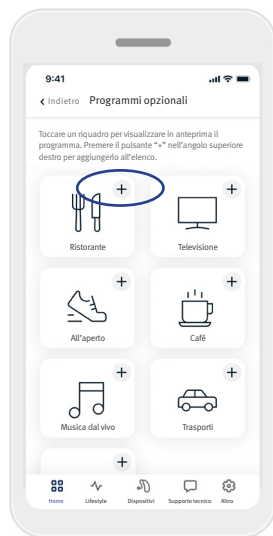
9:41

Indietro Programmi opzionali

Toccare un riquadro per visualizzare in anteprima il programma. Premere il pulsante "+" nell'angolo superiore destro per aggiungerlo all'elenco.

+
Ristorante

+
Televisione

+
All'aperto

+
Café

+
Musica dal vivo

+
Trasporti

+

Home Lifestyle Dispositivi Supporto tecnico Altro